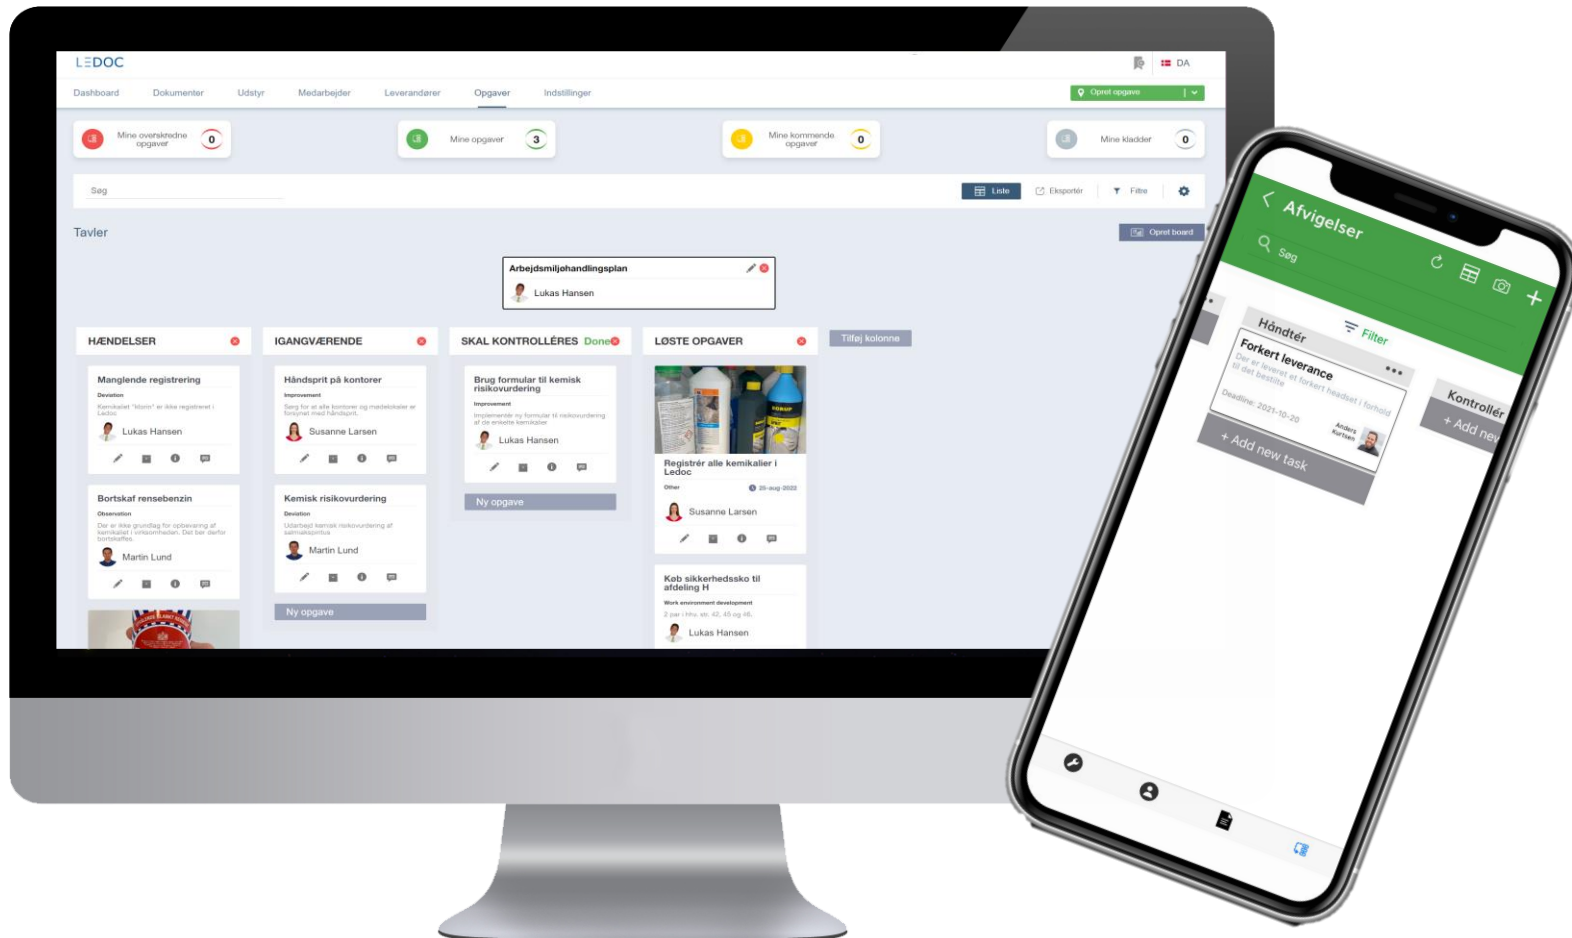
LEDOC

DA

Dashboard Dokumenter Udstyr Medarbejder Leverandører Opgaver Indstillinger

Opret opgave

Mine overskredne opgaver 0

Mine opgaver 3

Mine kommende opgaver 0

Mine kladder 0

Søg

Liste Eksportér Filtre

Tavler

Opret board

Arbejdsmiljøhandlingsplan
Lukas Hansen

HÆNDELSER

Manglende registrering
Deviation
Kemikaliet "klorin" er ikke registreret i Ledoc
Lukas Hansen

Bortskaf rensebenzin
Observation
Der er ikke grundlag for opbevaring af kemikaliet i virksomheden. Det bør derfor bortskaffes.
Martin Lund

IGANGVÆRENDE

Håndsprit på kontorer
Improvement
Sørg for at alle kontorer og mødelokaler er forsynet med håndsprit.
Susanne Larsen

Kemisk risikovurdering
Deviation
Udarbejd kemisk risikovurdering af salmiakspiritus
Martin Lund

Ny opgave

SKAL KONTROLLERES Done

Brug formular til kemisk risikovurdering
Improvement
Implementér ny formular til risikovurdering af de enkelte kemikalier
Lukas Hansen

Ny opgave

LØSTE OPGAVER

Registrér alle kemikalier i Ledoc
Other 25-aug-2022
Susanne Larsen

Køb sikkerhedssko til afdeling H
Work environment development
2 par i hhv. str. 42, 45 og 46.
Lukas Hansen

Tilføj kolonne

Afvigelser
Søg
Filter
Håndtér
Forkert leverance
Der er leveret et forkert headset i forhold til det bestilte
Deadline: 2021-10-20
Anders Kurtsen
+ Add new task
Kontrollér
+ Add new